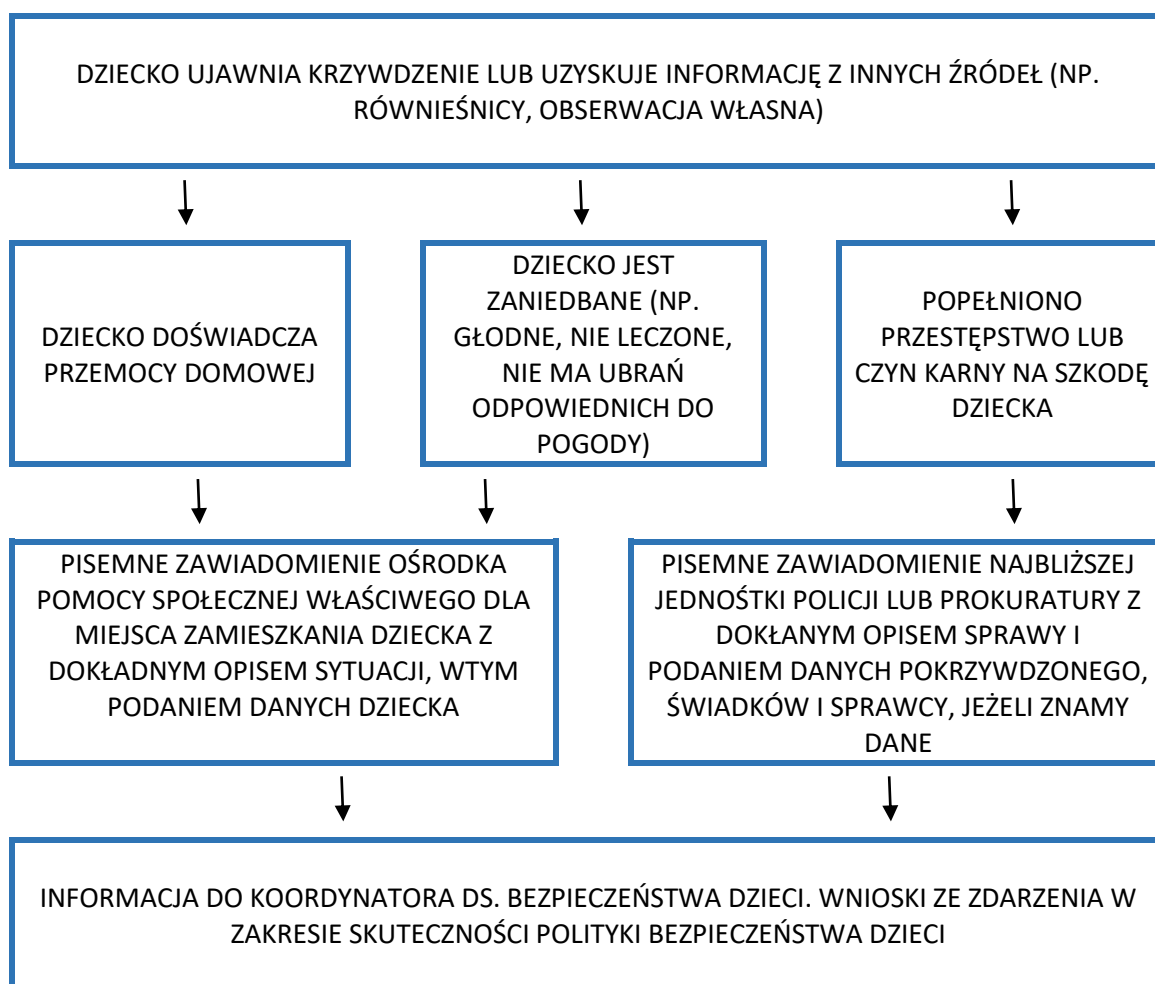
DZIECKO UJAWNIA KRZYWDZENIE LUB UZYSKUJE INFORMACJĘ Z INNYCH ŹRÓDEŁ (NP. RÓWNIEŚNICY, OBSERWACJA WŁASNA)

DZIECKO DOŚWIADCZA PRZEMOCY DOMOWEJ

DZIECKO JEST ZANIEDBANE (NP. GŁODNE, NIE LECZONE, NIE MA UBRAŃ ODPOWIEDNICH DO POGODY)

POPEŁNIONO PRZESTĘPSTWO LUB CZYN KARNY NA SZKODĘ DZIECKA

PISEMNE ZAWIADOMIENIE OŚRODKA POMOCY SPOŁECZNEJ WŁAŚCIWEGO DLA MIEJSCA ZAMIESZKANIA DZIECKA Z DOKŁADNYM OPISEM SYTUACJI, WTYM PODANIEM DANYCH DZIECKA

PISEMNE ZAWIADOMIENIE NAJBLIŻSZEJ JEDNOŚTKI POLICJI LUB PROKURATURY Z DOKŁANYM OPISEM SPRAWY I PODANIEM DANYCH POKRZYWDZONEGO, ŚWIADKÓW I SPRAWCY, JEŻELI ZNAMY DANE

INFORMACJA DO KOORDYNATORA DS. BEZPIECZEŃSTWA DZIECI. WNIOSKI ZE ZDARZENIA W ZAKRESIE SKUTECZNOŚCI POLITYKI BEZPIECZEŃSTWA DZIECI